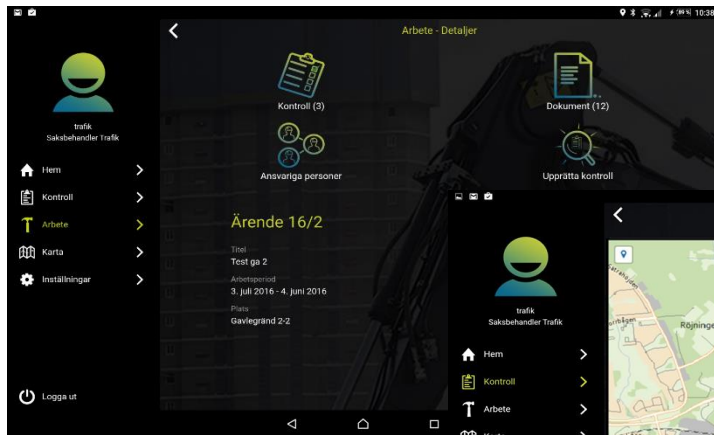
trafik
Saksbehandler Trafik

Hem
Kontroll
Arbete
Karta
Inställningar

Logga ut

Arbete - Detaljer

Kontroll (3)
Dokument (12)
Ansvariga personer
Upprätta kontroll

Ärende 16/2

Titel
Test ga 2
Arbetsperiod
3. juli 2016 - 4. juni 2016
Plats
Gavlegränd 2-2

10:38

trafik
Saksbehandler Trafik

Hem
Kontroll
Arbete

Röjninge